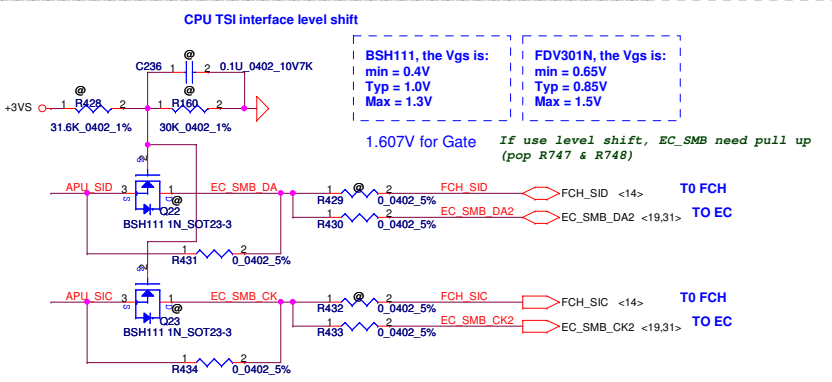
CPU TSI interface level shift

BSH111, the Vgs is:
min = 0.4V
Typ = 1.0V
Max = 1.3V

FDV301N, the Vgs is:
min = 0.65V
Typ = 0.85V
Max = 1.5V

@
C236 1 2 0.1U_0402_10V7K

+3VS @ 1 R428 2 @ 1 R160 2
31.6K_0402_1% 30K_0402_1%

1.607V for Gate

If use level shift, EC_SMB need pull up (pop R747 & R748)

APU_SID 3 1 EC_SMB_DA @ Q22
BSH111 1N_SOT23-3
R429 1 @ 2 0_0402_5% FCH_SID
R430 1 2 0_0402_5% EC_SMB_DA2
FCH_SID <14> T0 FCH
EC_SMB_DA2 <19,31> TO EC
R431 1 2 0_0402_5%

APU_SIC 3 1 EC_SMB_CK @ Q23
BSH111 1N_SOT23-3
R432 1 @ 2 0_0402_5% FCH_SIC
R433 1 2 0_0402_5% EC_SMB_CK2
FCH_SIC <14> T0 FCH
EC_SMB_CK2 <19,31> TO EC
R434 1 2 0_0402_5%